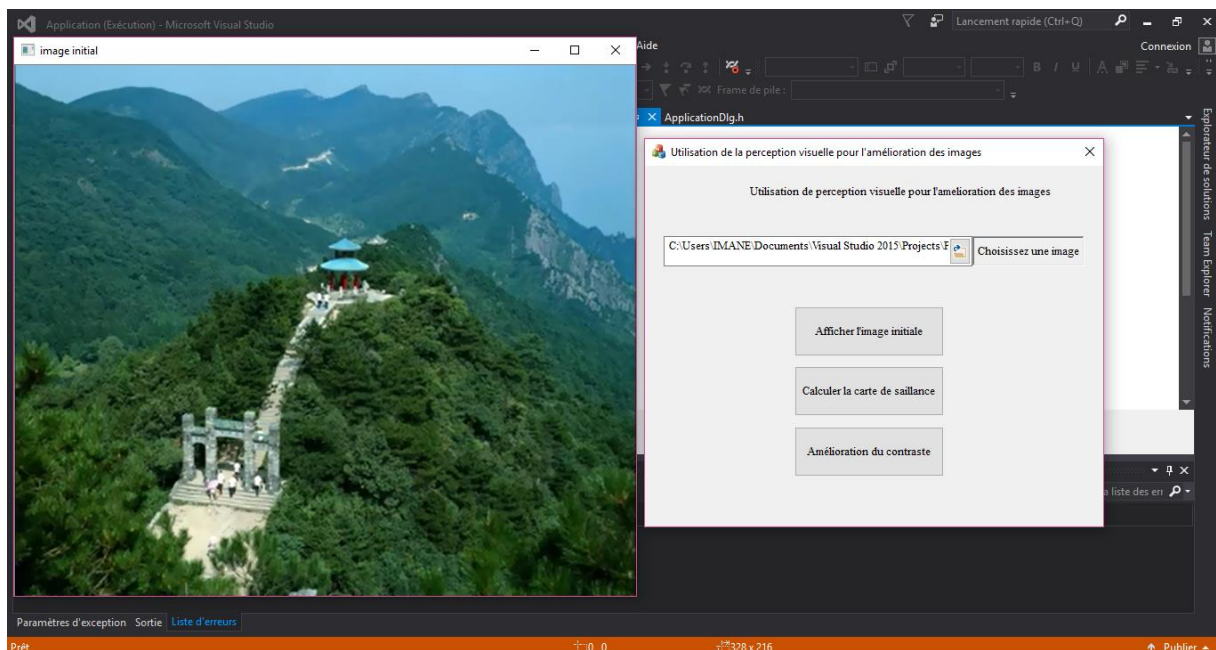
Application (Exécution) - Microsoft Visual Studio

Lancement rapide (Ctrl+Q)

Connexion

image initial

Aide

Frame de pile :

ApplicationDlg.h

Explorateur de solutions Team Explorer Notifications

Utilisation de la perception visuelle pour l'amélioration des images

Utilisation de perception visuelle pour l'amelioration des images

C:\Users\IMANE\Documents\Visual Studio 2015\Projects\F

Choisissez une image

Afficher l'image initiale

Calculer la carte de saillance

Amélioration du contraste

a liste des err

Paramètres d'exception Sortie Liste d'erreurs

Prêt

0, 0

328 x 216

Publier